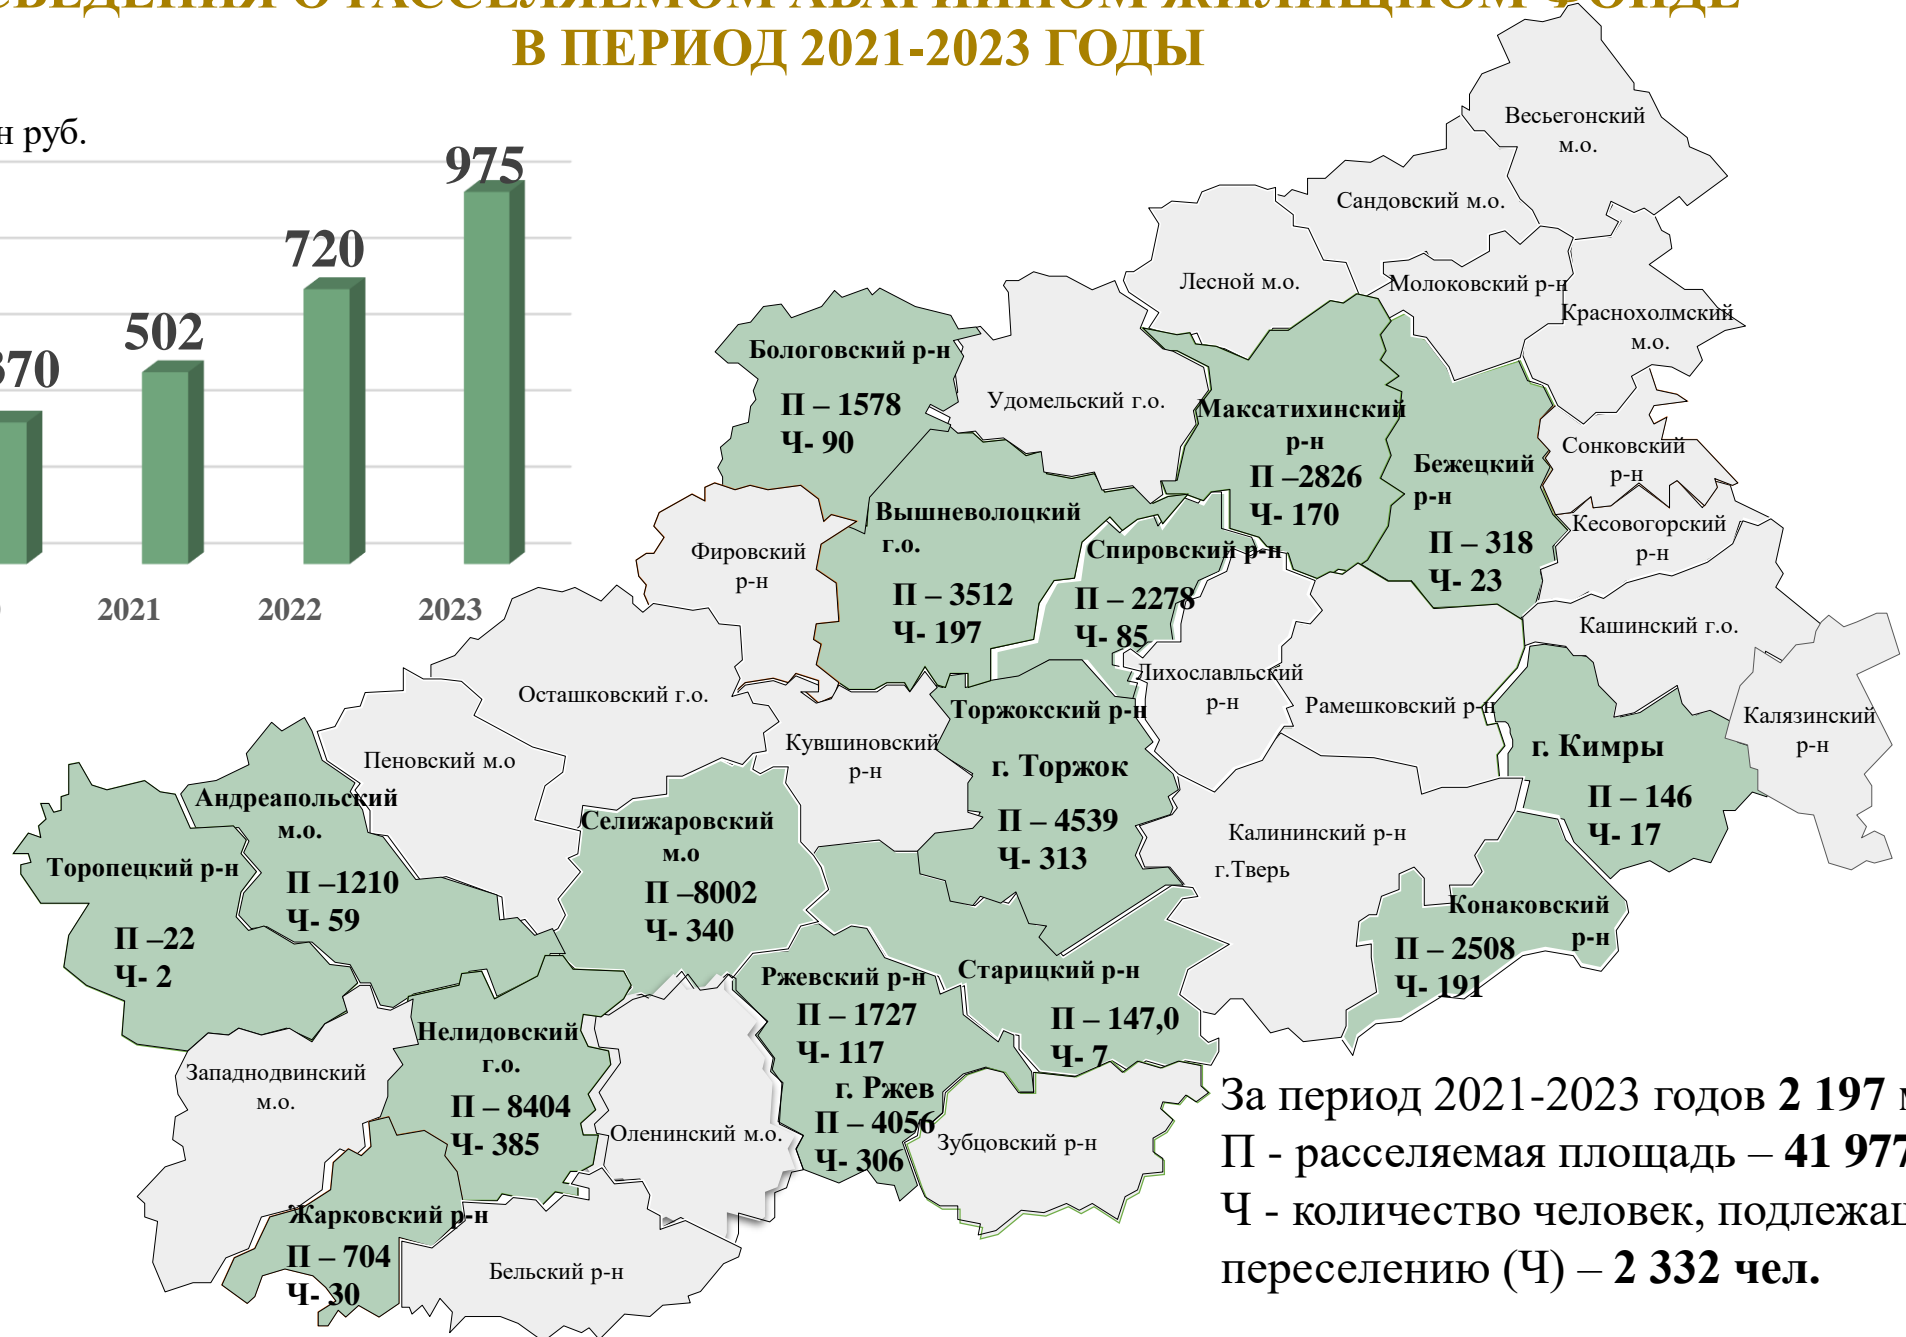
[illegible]
В ПЕРИОД 2021-2023 ГОДЫ

н руб.

370
502
720
975

2021
2022
2023

Весьегонский м.о.
Сандовский м.о.
Лесной м.о.
Молоковский р-н
Краснохолмский м.о.
Бологовский р-н
П – 1578
Ч- 90
Удомельский г.о.
Максатихинский р-н
П –2826
Ч- 170
Бежецкий р-н
П – 318
Ч- 23
Сонковский р-н
Кесовогорский р-н
Вышневолоцкий г.о.
П – 3512
Ч- 197
Спировский р-н
П – 2278
Ч- 85
Фировский р-н
Кашинский г.о.
Лихославльский р-н
Рамешковский р-н
Осташковский г.о.
Торжокский р-н
г. Торжок
П – 4539
Ч- 313
Кувшиновский р-н
г. Кимры
П – 146
Ч- 17
Калязинский р-н
Пеновский м.о
Андреапольский м.о.
П –1210
Ч- 59
Селижаровский м.о
П –8002
Ч- 340
Калининский р-н
г.Тверь
Торопецкий р-н
П –22
Ч- 2
Конаковский р-н
П – 2508
Ч- 191
Ржевский р-н
П – 1727
Ч- 117
г. Ржев
П – 4056
Ч- 306
Старицкий р-н
П – 147,0
Ч- 7
Нелидовский г.о.
П – 8404
Ч- 385
Западнодвинский м.о.
Оленинский м.о.
Зубцовский р-н
Жарковский р-н
П – 704
Ч- 30
Бельский р-н

За период 2021-2023 годов **2 197** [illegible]
П - расселяемая площадь – **41 977** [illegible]
Ч - количество человек, подлежа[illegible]
переселению (Ч) – **2 332 чел.**